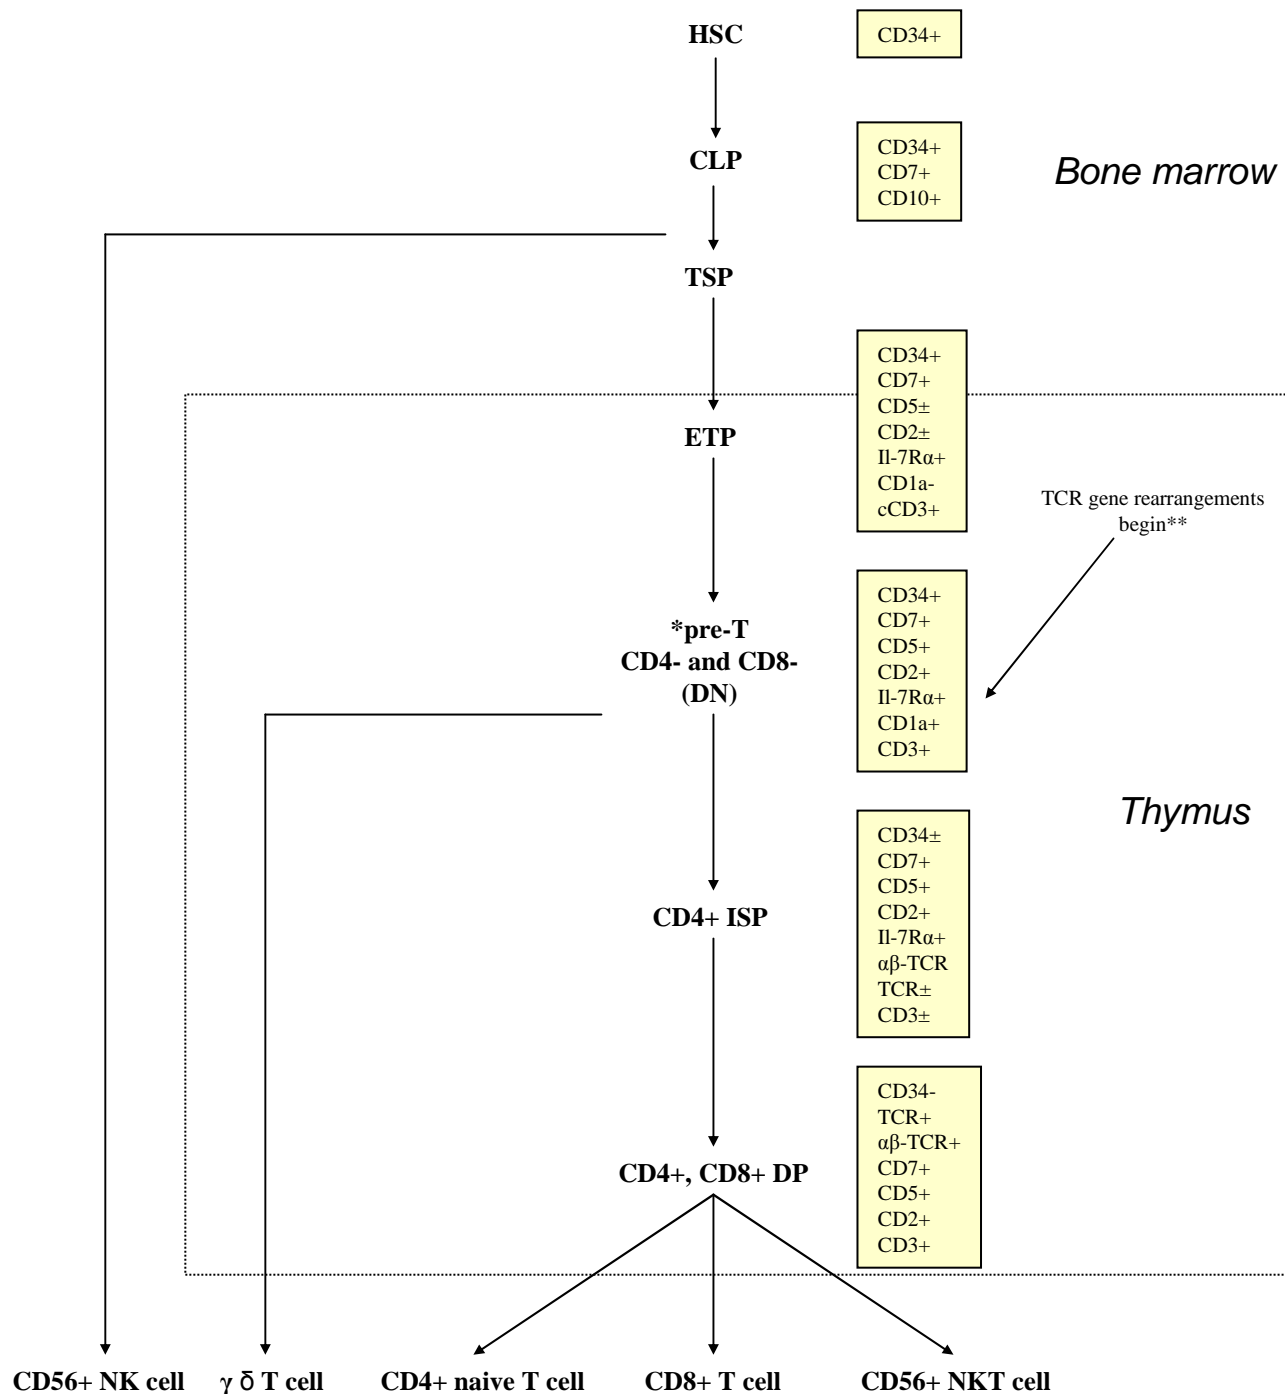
HSC

CD34+

CLP

CD34+
CD7+
CD10+

Bone marrow

TSP

CD34+
CD7+
CD5±
CD2±
Il-7Rα+
CD1a-
cCD3+

ETP

TCR gene rearrangements begin**

*pre-T
CD4- and CD8-
(DN)

CD34+
CD7+
CD5+
CD2+
Il-7Rα+
CD1a+
CD3+

Thymus

CD4+ ISP

CD34±
CD7+
CD5+
CD2+
Il-7Rα+
αβ-TCR
TCR±
CD3±

CD4+, CD8+ DP

CD34-
TCR+
αβ-TCR+
CD7+
CD5+
CD2+
CD3+

CD56+ NK cell γ δ T cell CD4+ naive T cell CD8+ T cell CD56+ NKT cell